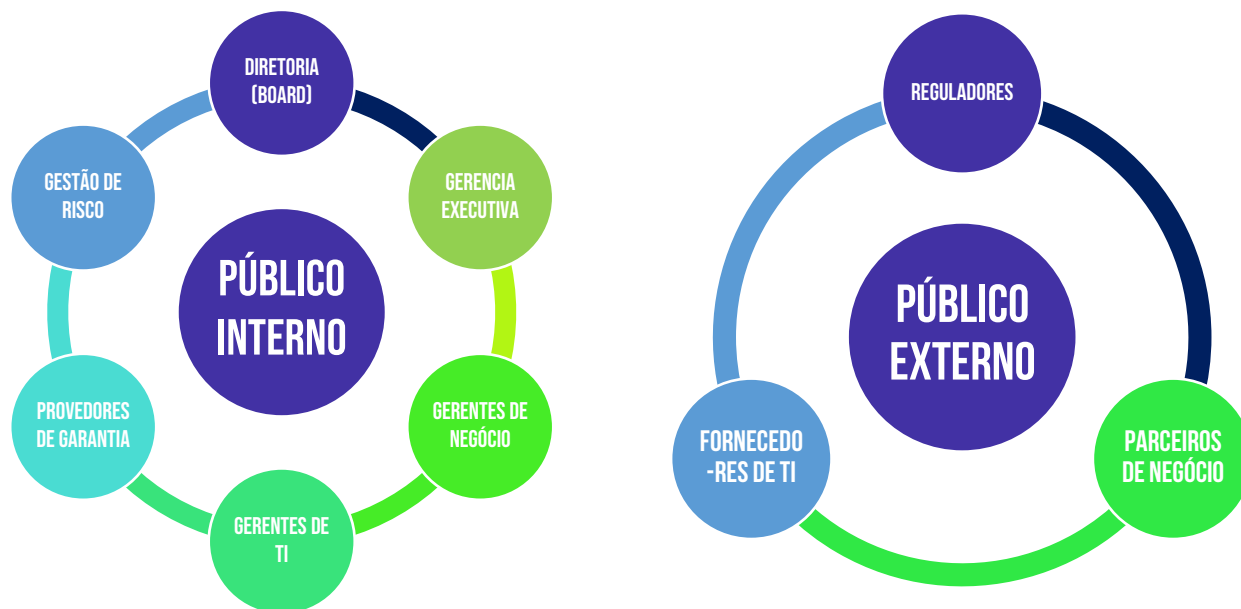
PÚBLICO INTERNO

DIRETORIA (BOARD)

GERENCIA EXECUTIVA

GERENTES DE NEGÓCIO

GERENTES DE TI

PROVEDORES DE GARANTIA

GESTÃO DE RISCO

PÚBLICO EXTERNO

REGULADORES

PARCEIROS DE NEGÓCIO

FORNECEDO -RES DE TI